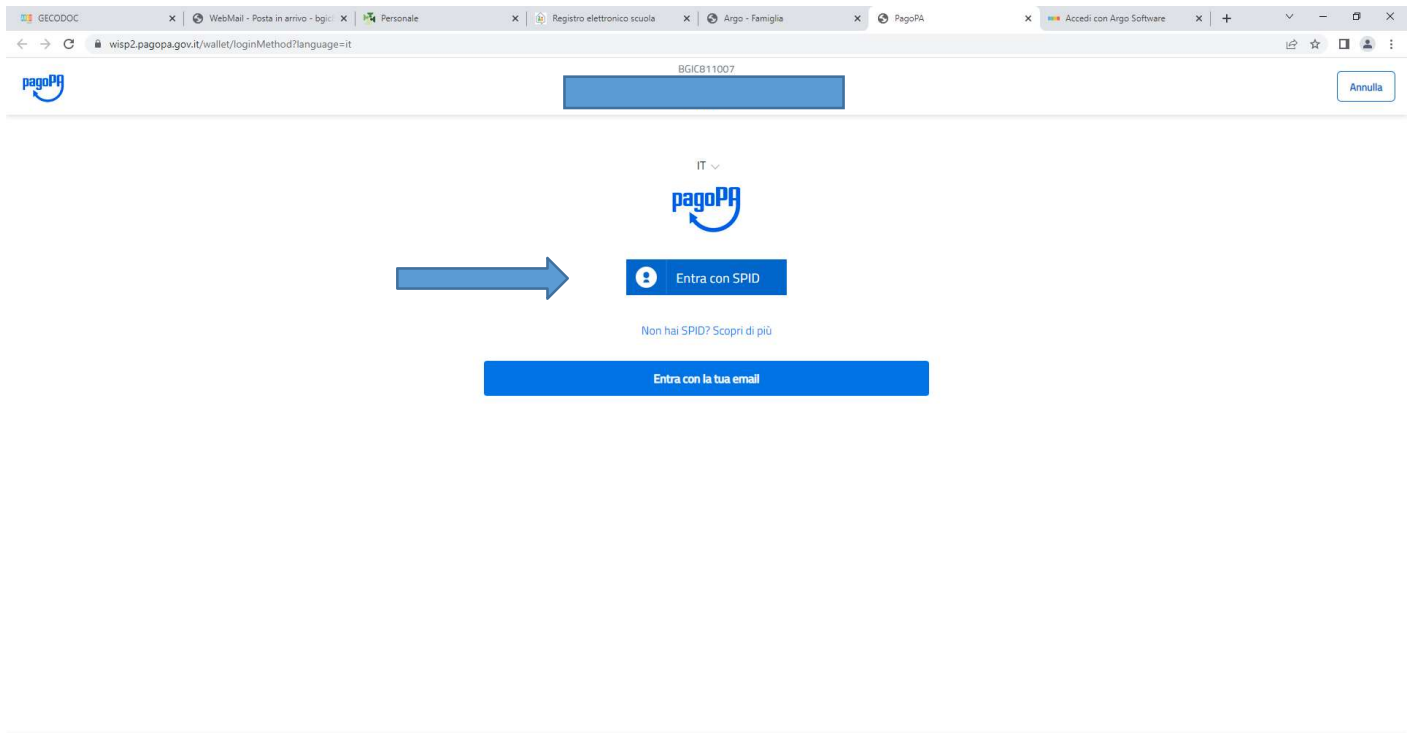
GECODOC
WebMail - Posta in arrivo - bgic
Personale
Registro elettronico scuola
Argo - Famiglia
PagoPA
Accedi con Argo Software
wisp2.pagopa.gov.it/wallet/loginMethod?language=it

pagoPA
BGIC811007
Annulla

IT

pagoPA

Entra con SPID

Non hai SPID? Scopri di più

Entra con la tua email